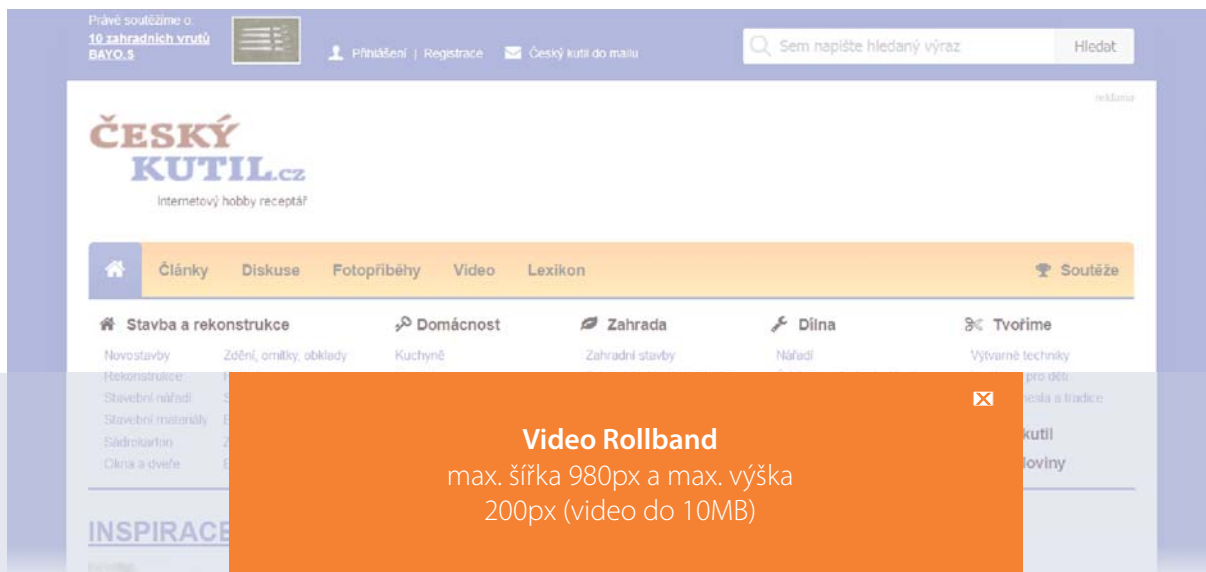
Právě soutěžíme o:
10 zahradních vrutů BAYO.S

Přihlášení | Registrace
Český kutil do mailu

Sem napište hledaný výraz
Hledat

reklama

ČESKÝ KUTIL.cz
Internetový hobby receptář

Články Diskuse Fotopříběhy Video Lexikon
Soutěže

Stavba a rekonstrukce
Domácnost
Zahrada
Dílna
Tvoříme

Novostavby
Zdění, omítky, obklady
Kuchyně
Zahradní stavby
Nářadí
Výtvarné techniky
Rekonstrukce
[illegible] pro děti
Stavební nářadí
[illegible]
Stavební materiály
Sádrokarton
Okna a dveře

kutil
loviny

INSPIRACE

Video Rollband
max. šířka 980px a max. výška 200px (video do 10MB)